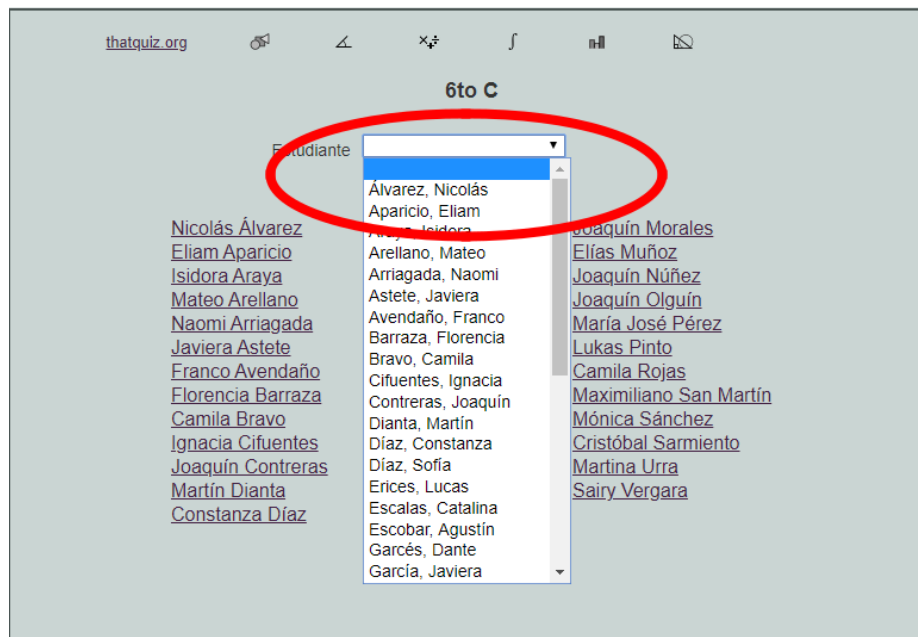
thatquiz.org

6to C

Estudiante

Álvarez, Nicolás
Aparicio, Eliam
Araya, Isidora
Arellano, Mateo
Arriagada, Naomi
Astete, Javiera
Avendaño, Franco
Barraza, Florencia
Bravo, Camila
Cifuentes, Ignacia
Contreras, Joaquín
Dianta, Martín
Díaz, Constanza
Díaz, Sofía
Erices, Lucas
Escalas, Catalina
Escobar, Agustín
Garcés, Dante
García, Javiera

Nicolás Álvarez
Eliam Aparicio
Isidora Araya
Mateo Arellano
Naomi Arriagada
Javiera Astete
Franco Avendaño
Florencia Barraza
Camila Bravo
Ignacia Cifuentes
Joaquín Contreras
Martín Dianta
Constanza Díaz

Joaquín Morales
Elías Muñoz
Joaquín Núñez
Joaquín Olguín
María José Pérez
Lukas Pinto
Camila Rojas
Maximiliano San Martín
Mónica Sánchez
Cristóbal Sarmiento
Martina Urra
Sairy Vergara